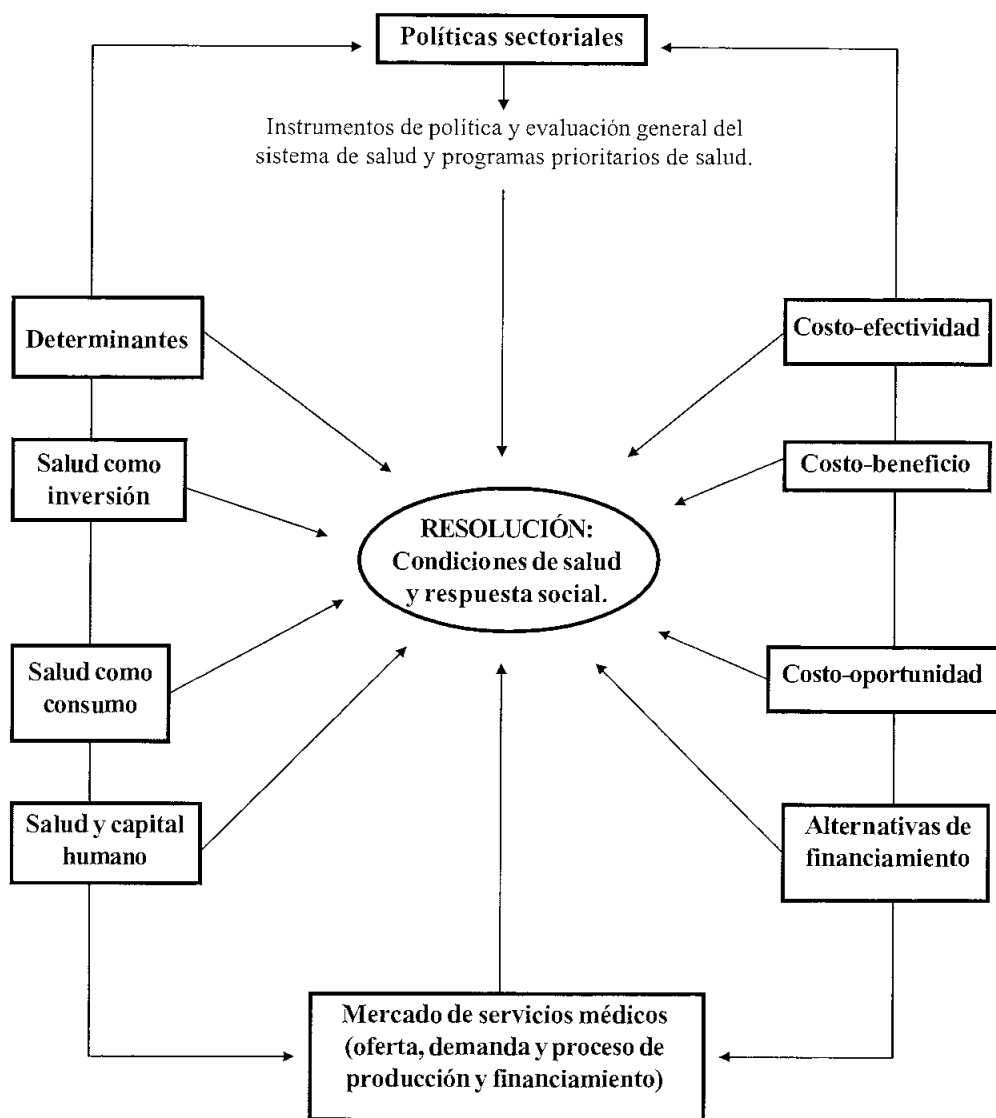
Políticas sectoriales

Instrumentos de política y evaluación general del sistema de salud y programas prioritarios de salud.

Determinantes

Salud como inversión

Salud como consumo

Salud y capital humano

RESOLUCIÓN: Condiciones de salud y respuesta social.

Costo-efectividad

Costo-beneficio

Costo-oportunidad

Alternativas de financiamiento

Mercado de servicios médicos (oferta, demanda y proceso de producción y financiamiento)